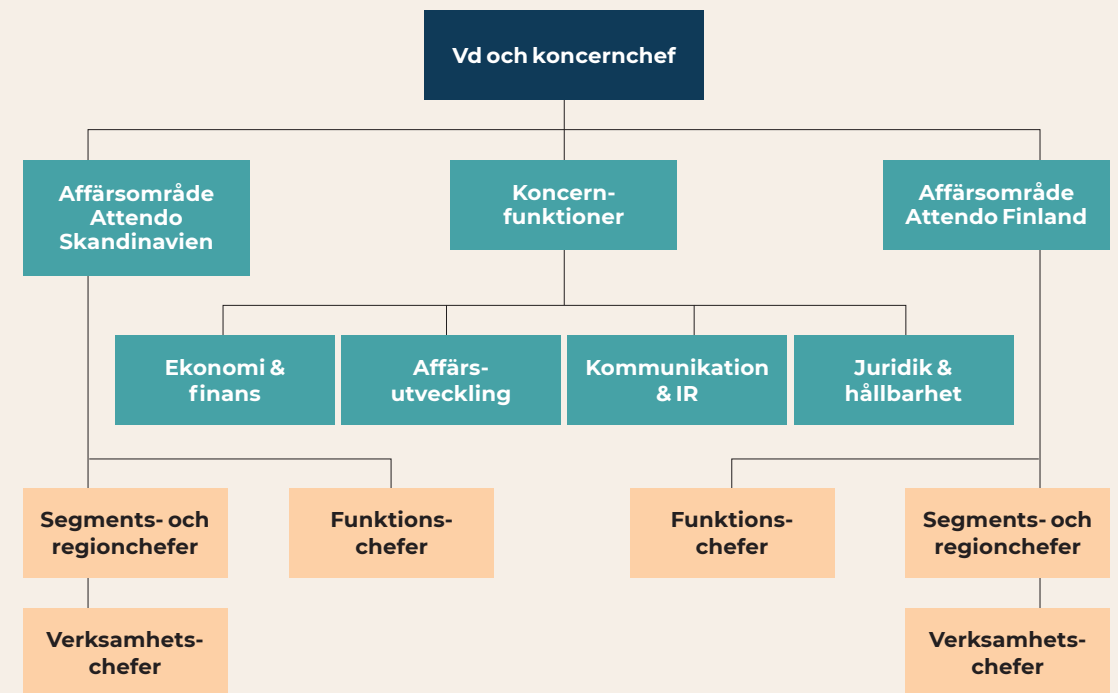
Vd och koncernchef

Affärsområde Attendo Skandinavien

Koncernfunktioner

Affärsområde Attendo Finland

Ekonomi & finans

Affärsutveckling

Kommunikation & IR

Juridik & hållbarhet

Segments- och regionchefer

Funktionschefer

Funktionschefer

Segments- och regionchefer

Verksamhetschefer

Verksamhetschefer